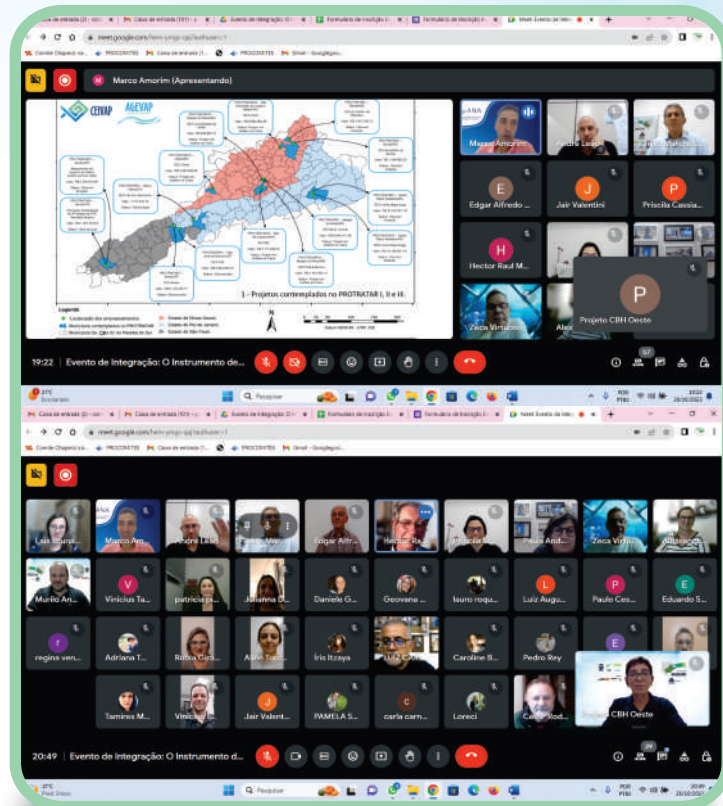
meet.google.com

Marco Amorim (Apresentando)

CEIVAP AGEVAP

1 - Projetos contemplados no PROTRATAR I, II e III.

Legenda

Marco Amorim
Andre Leão
Edgar Alfredo ...
Jair Valentini
Priscila Cassia...
Hector Raul M...
Zeca Virtuoso
Projeto CBH Oeste

19:22 | Evento de Integração: O Instrumento de...

Pesquisar

meet.google.com

Marco Am...
Andre Leão
Edgar Alfr...
Hector Ra...
Paula And...
Zeca Virtu...
Murilo An...
Vinicius Ta...
patricia pi...
Julianna C...
Daniele G...
Geovana ...
lauro roqu...
Luiz Augu...
Paulo Ces...
Eduardo S...
regina ven...
Adriana T...
Iris Itzaya
Caroline B...
Pedro Rey
Tamires M...
Jair Valent...
PAMELA S...
carla carn...
Loreci
Projeto CBH Oeste

20:49 | Evento de Integração: O Instrumento d...

Pesquisar